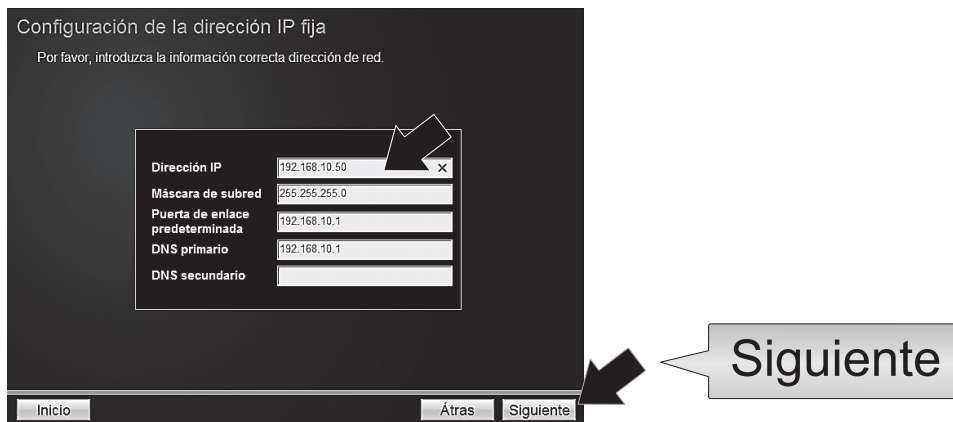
Configuración de la dirección IP fija

Por favor, introduzca la información correcta dirección de red.

| | |
|---|---|
| Dirección IP | 192.168.10.50 |
| Máscara de subred | 255.255.255.0 |
| Puerta de enlace predeterminada | 192.168.10.1 |
| DNS primario | 192.168.10.1 |
| DNS secundario | |

Siguiente

Inicio

Átras

Siguiente